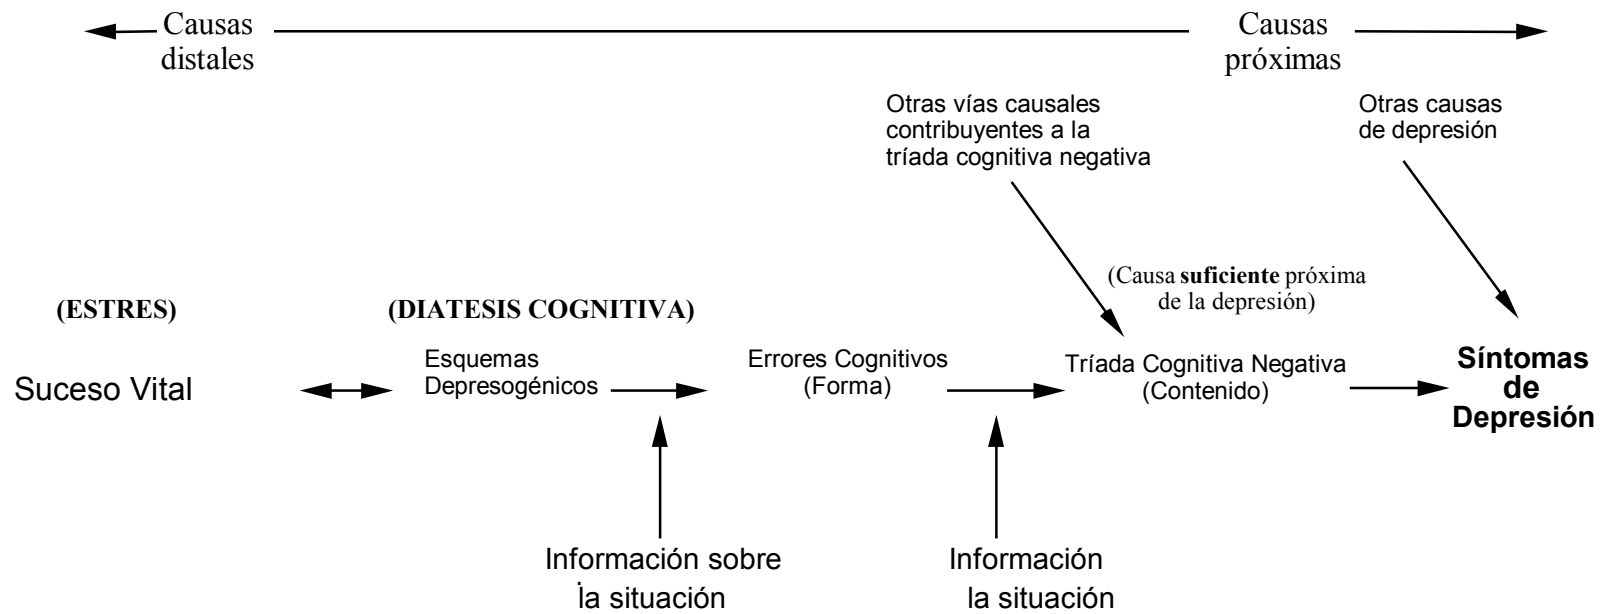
Causas distales

Causas próximas

Otras vías causales contribuyentes a la tríada cognitiva negativa

Otras causas de depresión

(Causa **suficiente** próxima de la depresión)

(ESTRES)

(DIATESIS COGNITIVA)

Suceso Vital

Esquemas Depresogénicos

Errores Cognitivos (Forma)

Tríada Cognitiva Negativa (Contenido)

Síntomas de Depresión

Información sobre la situación

Información la situación